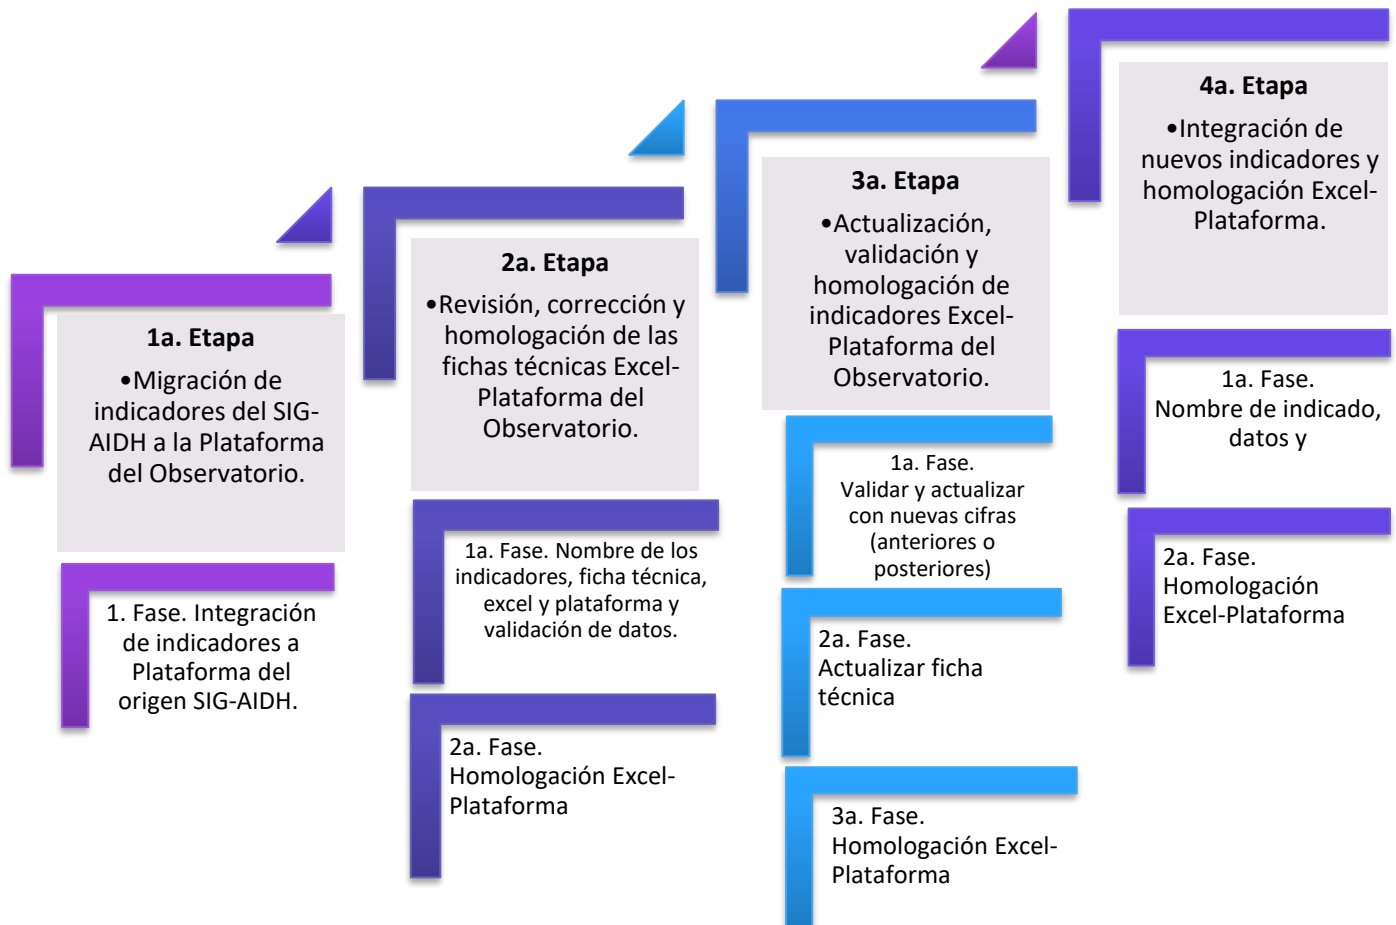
1a. Etapa

•Migración de indicadores del SIG-AIDH a la Plataforma del Observatorio.

1. Fase. Integración de indicadores a Plataforma del origen SIG-AIDH.

2a. Etapa

•Revisión, corrección y homologación de las fichas técnicas Excel-Plataforma del Observatorio.

1a. Fase. Nombre de los indicadores, ficha técnica, excel y plataforma y validación de datos.

2a. Fase. Homologación Excel-Plataforma

3a. Etapa

•Actualización, validación y homologación de indicadores Excel-Plataforma del Observatorio.

1a. Fase. Validar y actualizar con nuevas cifras (anteriores o posteriores)

2a. Fase. Actualizar ficha técnica

3a. Fase. Homologación Excel-Plataforma

4a. Etapa

•Integración de nuevos indicadores y homologación Excel-Plataforma.

1a. Fase. Nombre de indicado, datos y

2a. Fase. Homologación Excel-Plataforma